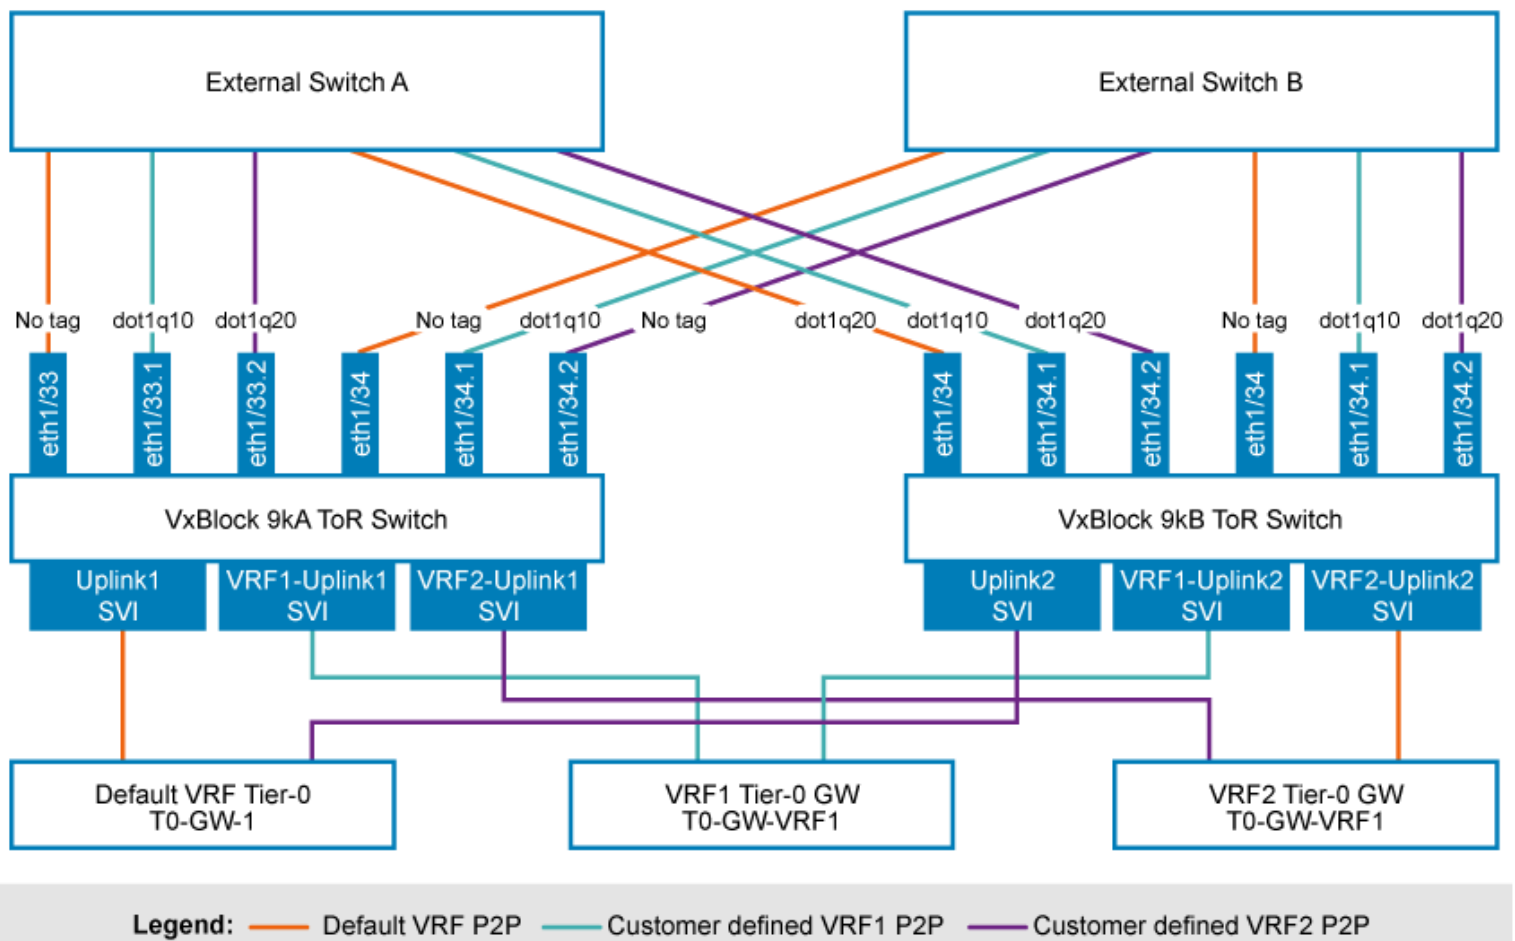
External Switch A

External Switch B

No tag dot1q10 dot1q20 No tag dot1q10 No tag dot1q20 dot1q10 dot1q20 No tag dot1q10 dot1q20

eth1/33 eth1/33.1 eth1/33.2 eth1/34 eth1/34.1 eth1/34.2

eth1/34 eth1/34.1 eth1/34.2 eth1/34 eth1/34.1 eth1/34.2

VxBlock 9kA ToR Switch

VxBlock 9kB ToR Switch

Uplink1 SVI

VRF1-Uplink1 SVI

VRF2-Uplink1 SVI

Uplink2 SVI

VRF1-Uplink2 SVI

VRF2-Uplink2 SVI

Default VRF Tier-0 T0-GW-1

VRF1 Tier-0 GW T0-GW-VRF1

VRF2 Tier-0 GW T0-GW-VRF1

Legend: Default VRF P2P Customer defined VRF1 P2P Customer defined VRF2 P2P